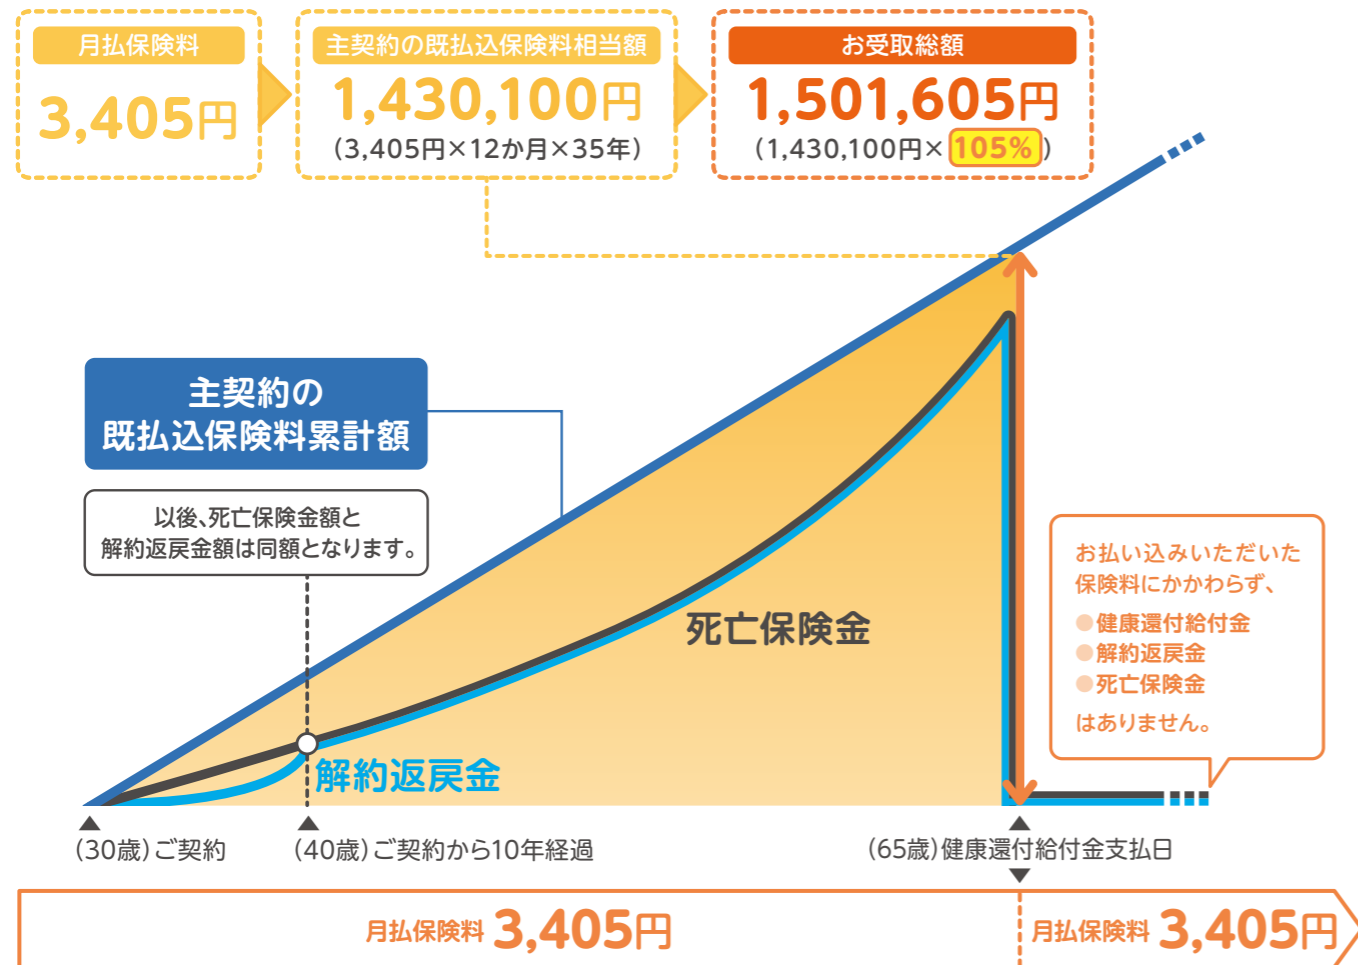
月払保険料

3,405円

主契約の既払込保険料相当額

1,430,100円

(3,405円×12か月×35年)

お受取総額

1,501,605円

(1,430,100円×105%)

主契約の既払込保険料累計額

以後、死亡保険金額と解約返戻金額は同額となります。

死亡保険金

解約返戻金

お払い込みいただいた保険料にかかわらず、

●健康還付給付金
●解約返戻金
●死亡保険金

はありません。

(30歳)ご契約

(40歳)ご契約から10年経過

(65歳)健康還付給付金支払日

月払保険料 3,405円

月払保険料 3,405円